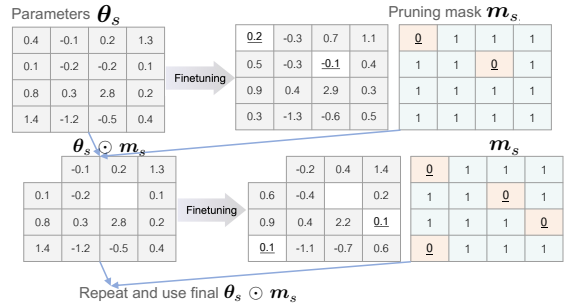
Parameters $\boldsymbol{\theta_s}$

| 0.4 | -0.1 | 0.2 | 1.3 |
|---|---|---|---|
| 0.1 | -0.2 | -0.2 | 0.1 |
| 0.8 | 0.3 | 2.8 | 0.2 |
| 1.4 | -1.2 | -0.5 | 0.4 |

Finetuning

| 0.2 | -0.3 | 0.7 | 1.1 |
|---|---|---|---|
| 0.5 | -0.3 | -0.1 | 0.4 |
| 0.9 | 0.4 | 2.9 | 0.3 |
| 0.3 | -1.3 | -0.6 | 0.5 |

Pruning mask $\boldsymbol{m_s}$

| 0 | 1 | 1 | 1 |
|---|---|---|---|
| 1 | 1 | 0 | 1 |
| 1 | 1 | 1 | 1 |
| 1 | 1 | 1 | 1 |

$\boldsymbol{\theta_s} \odot \boldsymbol{m_s}$

| | -0.1 | 0.2 | 1.3 |
|---|---|---|---|
| 0.1 | -0.2 | | 0.1 |
| 0.8 | 0.3 | 2.8 | 0.2 |
| 1.4 | -1.2 | -0.5 | 0.4 |

Finetuning

| | -0.2 | 0.4 | 1.4 |
|---|---|---|---|
| 0.6 | -0.4 | | 0.2 |
| 0.9 | 0.4 | 2.2 | 0.1 |
| 0.1 | -1.1 | -0.7 | 0.6 |

$\boldsymbol{m_s}$

| 0 | 1 | 1 | 1 |
|---|---|---|---|
| 1 | 1 | 0 | 1 |
| 1 | 1 | 1 | 0 |
| 0 | 1 | 1 | 1 |

Repeat and use final $\boldsymbol{\theta_s} \odot \boldsymbol{m_s}$